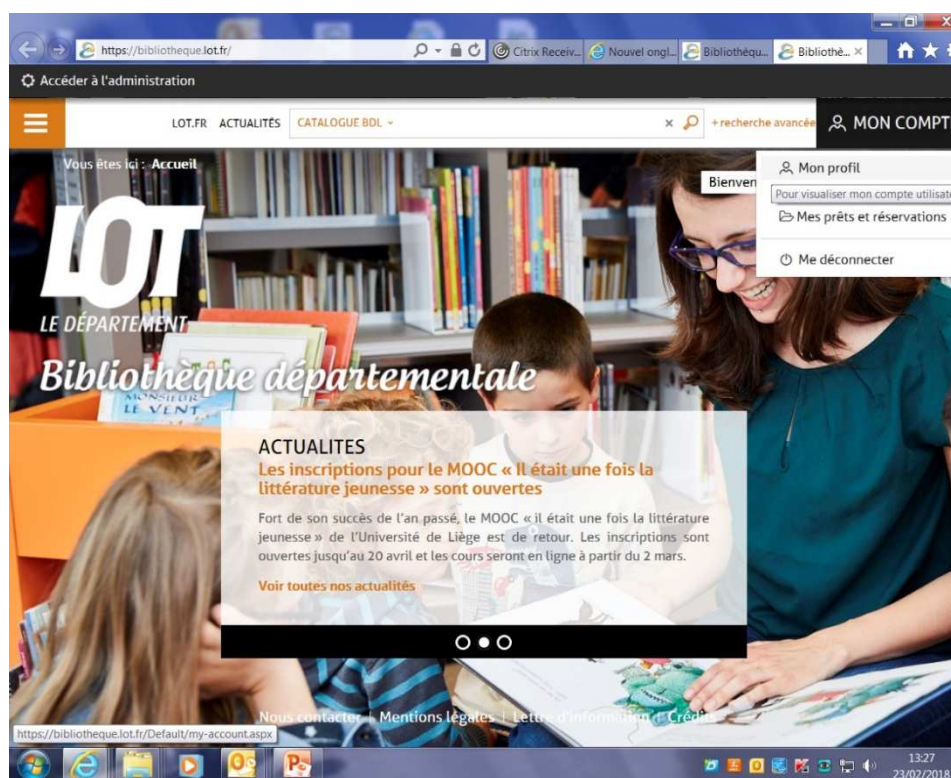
https://bibliotheque.lot.fr/

Citrix Receiv... Nouvel ongl... Bibliothéqu... Bibliothè... ×

Accéder à l'administration

LOT.FR ACTUALITÉS CATALOGUE BDL ×

+ recherche avancée

MON COMPT

Vous êtes ici : Accueil

Bienven

Mon profil

Pour visualiser mon compte utilisat

Mes prêts et réservations

Me déconnecter

LOT

LE DÉPARTEMENT

Bibliothèque départementale

MONSIEUR LE VENT

ACTUALITES

Les inscriptions pour le MOOC « Il était une fois la littérature jeunesse » sont ouvertes

Fort de son succès de l'an passé, le MOOC « il était une fois la littérature jeunesse » de l'Université de Liège est de retour. Les inscriptions sont ouvertes jusqu'au 20 avril et les cours seront en ligne à partir du 2 mars.

Voir toutes nos actualités

Nous contacter | Mentions légales | Lettre d'information | Crédits

https://bibliotheque.lot.fr/Default/my-account.aspx

13:27
23/02/201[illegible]